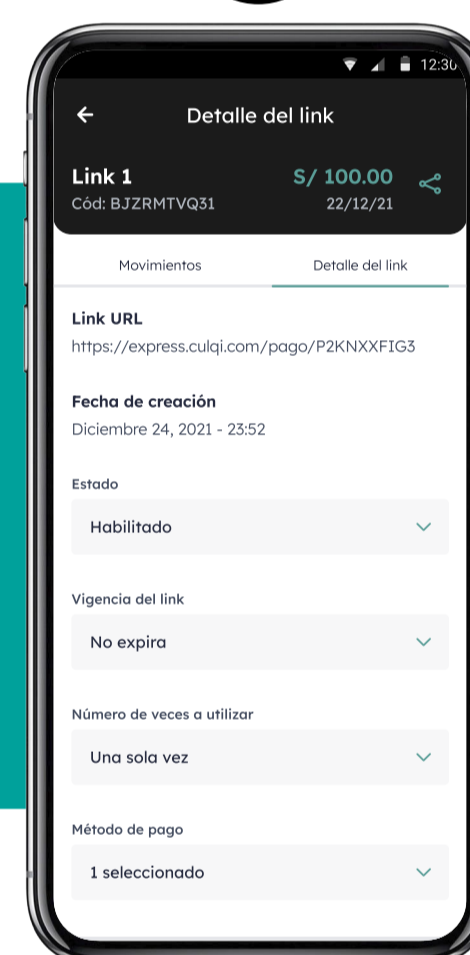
12:30

Detalle del link

Link 1
Cód: BJZRMTVQ31

S/ 100.00
22/12/21

Movimientos

Detalle del link

Link URL
https://express.culqi.com/pago/P2KNXXFIG3

Fecha de creación
Diciembre 24, 2021 - 23:52

Estado
Habilitado

Vigencia del link
No expira

Número de veces a utilizar
Una sola vez

Método de pago
1 seleccionado